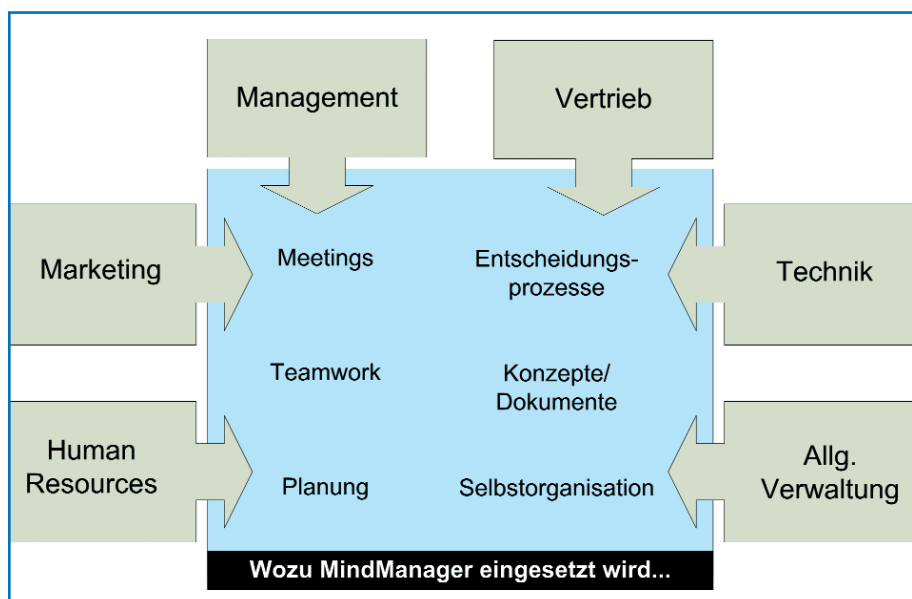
Management

Vertrieb

Marketing

Meetings

Entscheidungsprozesse

Technik

Teamwork

Konzepte/
Dokumente

Human
Resources

Planung

Selbstorganisation

Allg.
Verwaltung

Wozu MindManager eingesetzt wird...